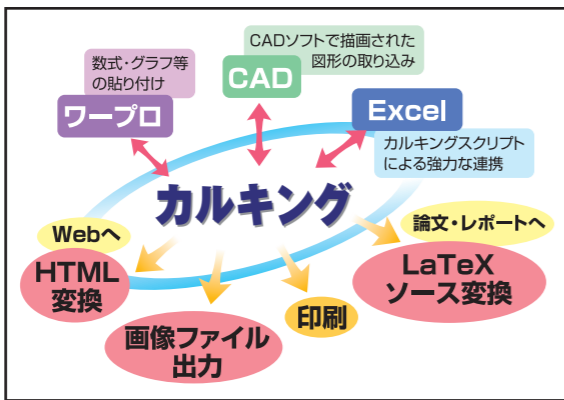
CADソフトで描画された図形の取り込み

数式・グラフ等の貼り付け

CAD

ワープロ

Excel

カルキングスクリプトによる強力な連携

カルキング

Webへ

HTML変換

論文・レポートへ

LaTeXソース変換

印刷

画像ファイル出力